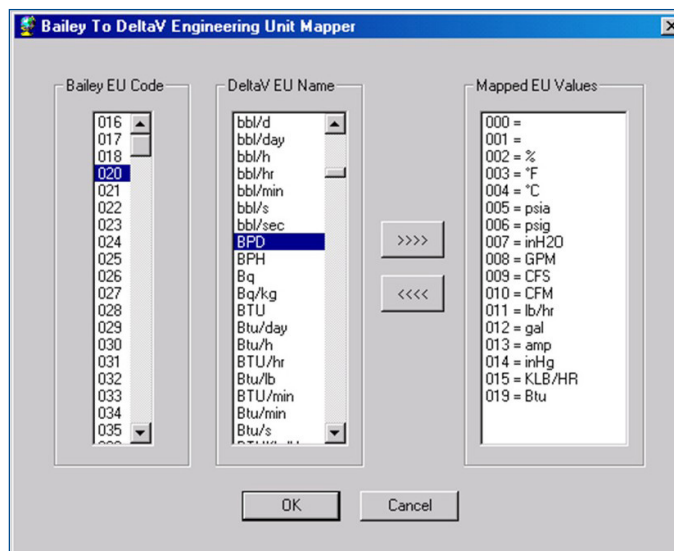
Baileу To DeltaV Engineering Unit Mapper

Bailey EU Code
016
017
018
020
021
022
023
024
025
026
027
028
029
030
031
032
033
034
035

DeltaV EU Name
bbl/d
bbl/day
bbl/h
bbl/hr
bbl/min
bbl/s
bbl/sec
BPD
BPH
Bq
Bq/kg
BTU
Btu/day
Btu/h
BTU/hr
Btu/lb
BTU/min
Btu/min
Btu/s

>>>>
<<<<

Mapped EU Values
000 =
001 =
002 = %
003 = °F
004 = °C
005 = psia
006 = psig
007 = inH2O
008 = GPM
009 = CFS
010 = CFM
011 = lb/hr
012 = gal
013 = amp
014 = inHg
015 = KLB/HR
019 = Btu

OK
Cancel